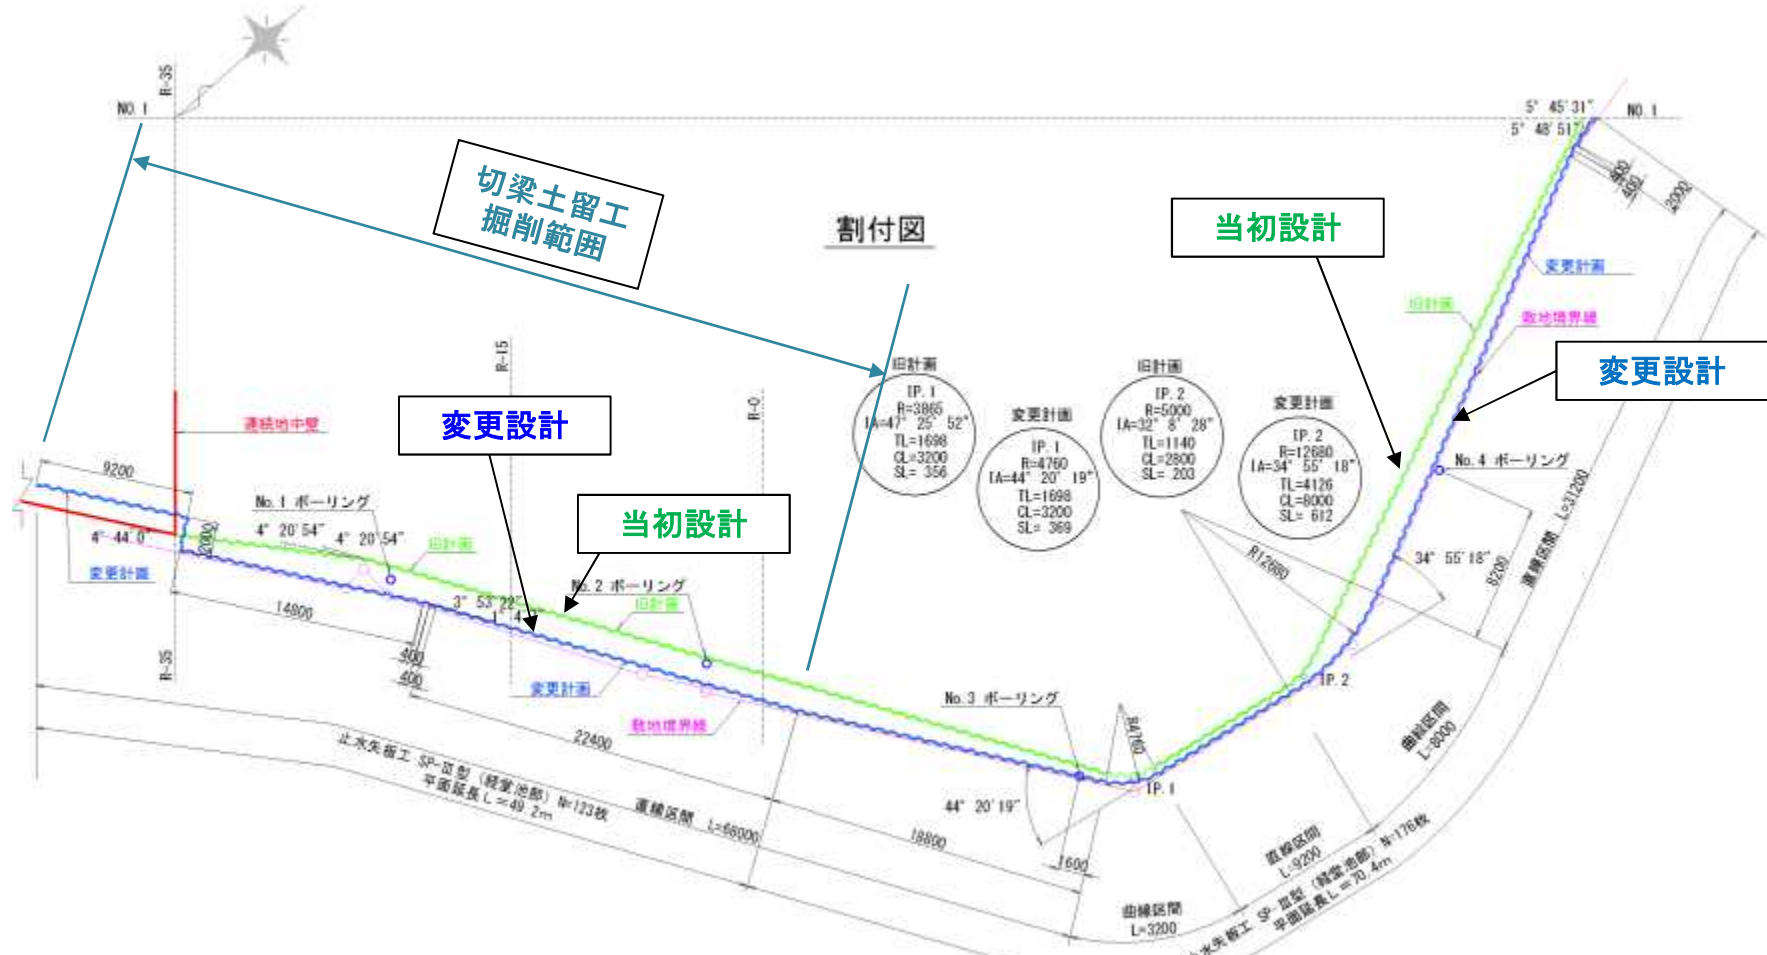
R-35

NO. 1

切梁土留工
掘削範囲

割付図

当初設計

5° 45' 31"
5° 48' 51"

NO. 1

400
400
2000

変更計画

旧計画

敷地境界線

変更設計

R-15

R-0

連続地中壁

変更設計

旧計画
IP. 1
R=3865
IA=47° 25' 52"
TL=1698
CL=3200
SL= 356

変更計画
IP. 1
R=4760
IA=44° 20' 19"
TL=1698
CL=3200
SL= 369

旧計画
IP. 2
R=5000
IA=32° 8' 28"
TL=1140
CL=2800
SL= 203

変更計画
IP. 2
R=12680
IA=34° 55' 18"
TL=4126
CL=8000
SL= 612

No. 4 ボーリング

L=31200

9200

No. 1 ボーリング

4° 20' 54"
4° 20' 54"

旧計画

当初設計

4° 44' 0

変更計画

2000

No. 2 ボーリング

3° 53' 22"

旧計画

14800

400
400

R-35

変更計画

敷地境界線

R12680

34° 55' 18"

8200

直線区間

No. 3 ボーリング

R4760

IP. 2

IP. 1

22400

止水矢板工 SP-Ⅲ型 (軽量池部) N=123枚
平面延長 L=49.2m

直線区間 L=68000

44° 20' 19"

18800

1600

曲線区間
L=8000

直線区間
L=9200

曲線区間
L=3200

止水矢板工 SP-Ⅲ型 (軽量池部) N=176枚
平面延長 L=70.4m